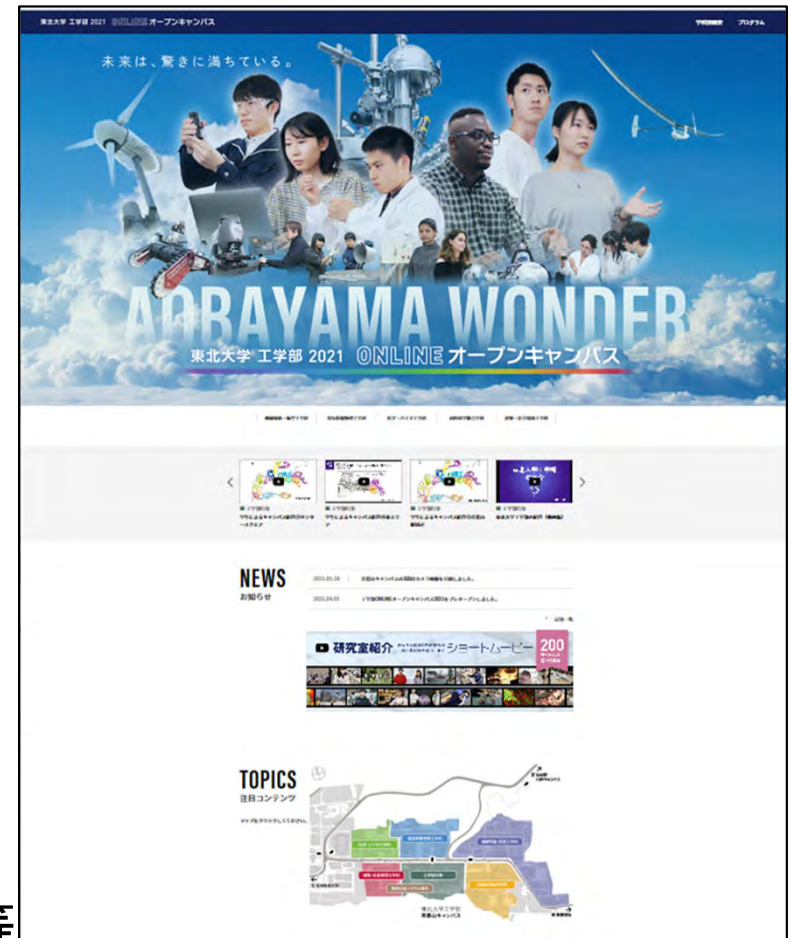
東北大学 工学部 2021 ONLINE オープンキャンパス

学科別概要 プログラム

未来は、驚きに満ちている。

AOBAYAMA WONDER

東北大学 工学部 2021 ONLINE オープンキャンパス

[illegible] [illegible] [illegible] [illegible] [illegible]

‹ ›

工学部公式
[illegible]

工学部公式
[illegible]

工学部公式
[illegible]

工学部公式
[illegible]

NEWS
お知らせ

2021.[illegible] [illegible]

2021.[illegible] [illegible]

一覧

研究室紹介 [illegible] ショート・ムービー 200

TOPICS
注目コンテンツ

マップをクリックしてください。

東北大学工学部
青葉山キャンパス